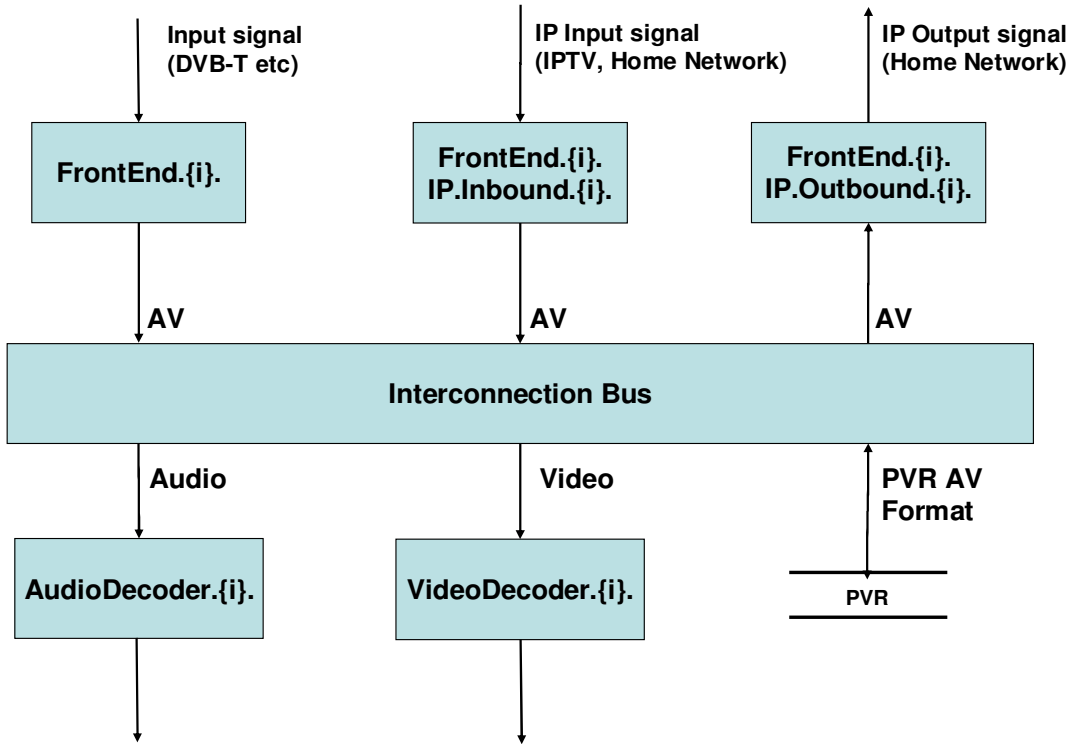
Input signal
(DVB-T etc)

IP Input signal
(IPTV, Home Network)

IP Output signal
(Home Network)

FrontEnd.{i}.

FrontEnd.{i}.
IP.Inbound.{i}.

FrontEnd.{i}.
IP.Outbound.{i}.

AV

AV

AV

Interconnection Bus

Audio

Video

PVR AV
Format

AudioDecoder.{i}.

VideoDecoder.{i}.

PVR